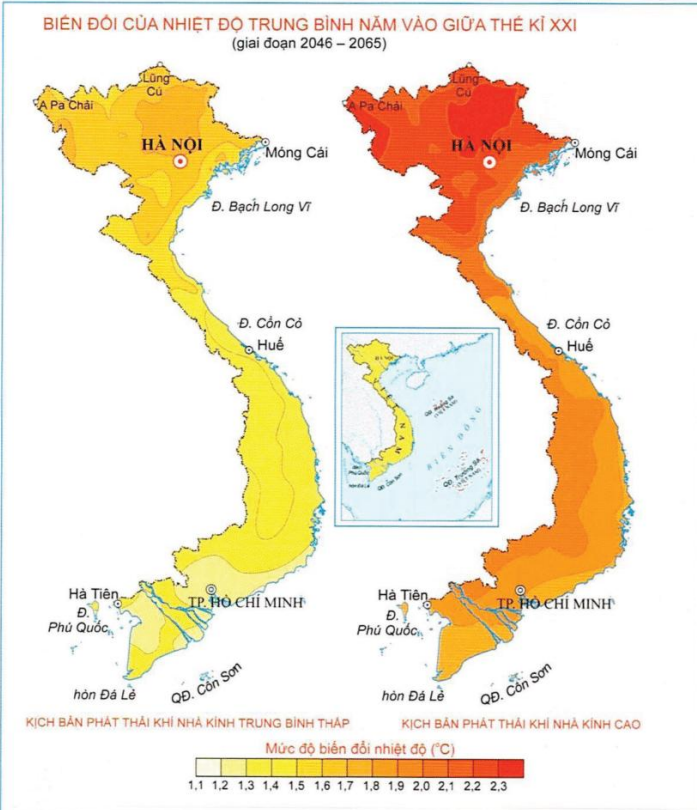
BIẾN ĐỔI CỦA NHIỆT ĐỘ TRUNG BÌNH NĂM VÀO GIỮA THẾ KỈ XXI
(giai đoạn 2046 – 2065)

Lũng Cú
A Pa Chải
HÀ NỘI
Móng Cái
Đ. Bạch Long Vĩ
Đ. Cồn Cỏ
Huế
Hà Tiên
Đ. Phú Quốc
TP. HỒ CHÍ MINH
hòn Đá Lẻ
QĐ. Côn Sơn

Lũng Cú
A Pa Chải
HÀ NỘI
Móng Cái
Đ. Bạch Long Vĩ
Đ. Cồn Cỏ
Huế
Hà Tiên
Đ. Phú Quốc
TP. HỒ CHÍ MINH
hòn Đá Lẻ
QĐ. Côn Sơn

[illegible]

KỊCH BẢN PHÁT THẢI KHÍ NHÀ KÍNH TRUNG BÌNH THẤP
KỊCH BẢN PHÁT THẢI KHÍ NHÀ KÍNH CAO

Mức độ biến đổi nhiệt độ (°C)
1,1 1,2 1,3 1,4 1,5 1,6 1,7 1,8 1,9 2,0 2,1 2,2 2,3